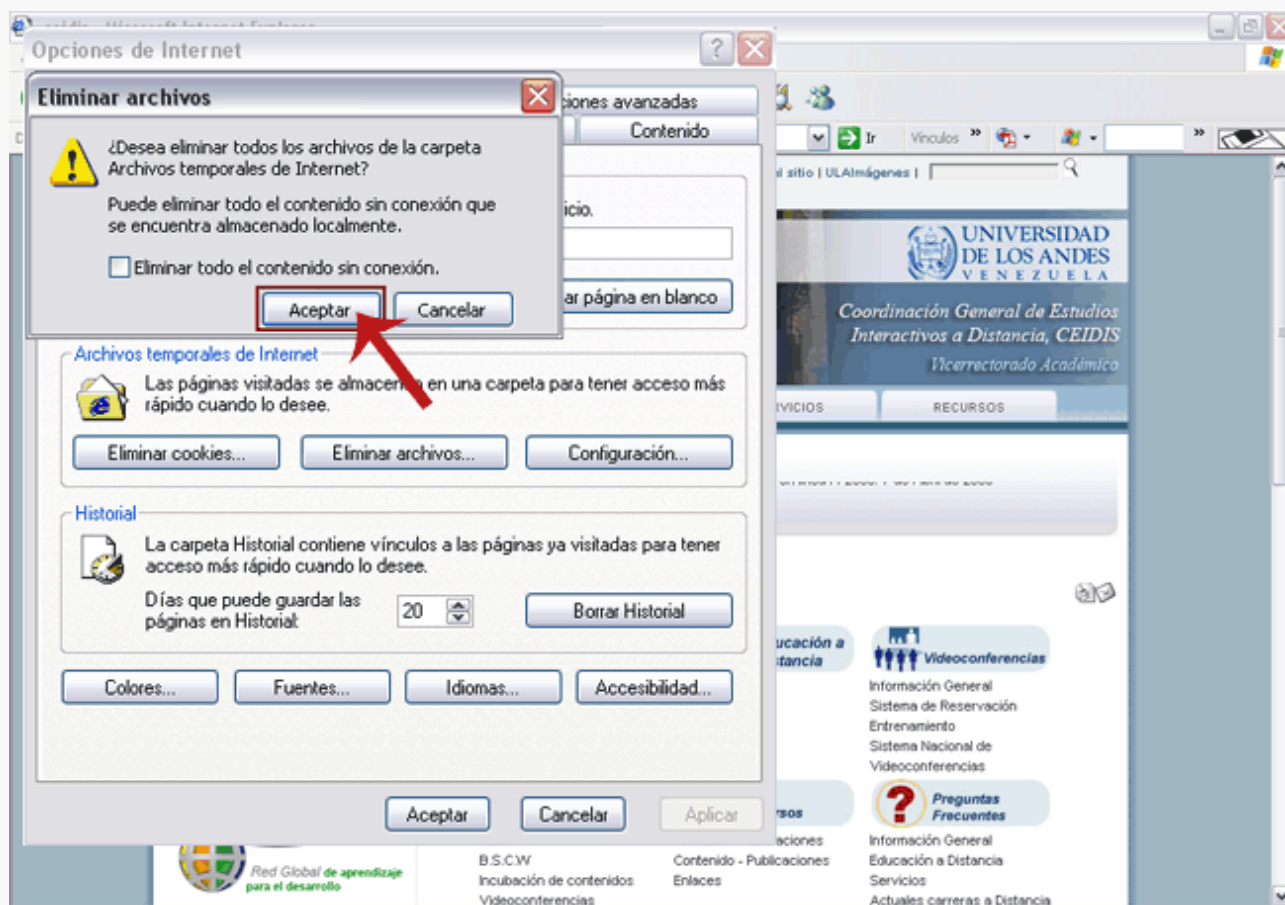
Opciones de Internet

Eliminar archivos

¿Desea eliminar todos los archivos de la carpeta Archivos temporales de Internet?

Puede eliminar todo el contenido sin conexión que se encuentra almacenado localmente.

Eliminar todo el contenido sin conexión.

Aceptar Cancelar

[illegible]ciones avanzadas
Contenido
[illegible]icio.
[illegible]ar página en blanco

Archivos temporales de Internet
Las páginas visitadas se almacenan en una carpeta para tener acceso más rápido cuando lo desee.
Eliminar cookies... Eliminar archivos... Configuración...

Historial
La carpeta Historial contiene vínculos a las páginas ya visitadas para tener acceso más rápido cuando lo desee.
Días que puede guardar las páginas en Historial: 20
Borrar Historial

Colores... Fuentes... Idiomas... Accesibilidad...

Aceptar Cancelar Aplicar

Ir Vínculos »
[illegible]l sitio | ULAImágenes |

UNIVERSIDAD DE LOS ANDES VENEZUELA
Coordinación General de Estudios Interactivos a Distancia, CEIDIS
Vicerrectorado Académico

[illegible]VICIOS RECURSOS

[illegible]ucación a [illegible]tancia
Videoconferencias
Información General
Sistema de Reservación
Entrenamiento
Sistema Nacional de Videoconferencias

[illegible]sos
Preguntas Frecuentes
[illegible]aciones
Información General
Contenido - Publicaciones
Educación a Distancia
Enlaces
Servicios
Actuales carreras a Distancia

Red Global de aprendizaje para el desarrollo
B.S.C.W
Incubación de contenidos
Videoconferencias